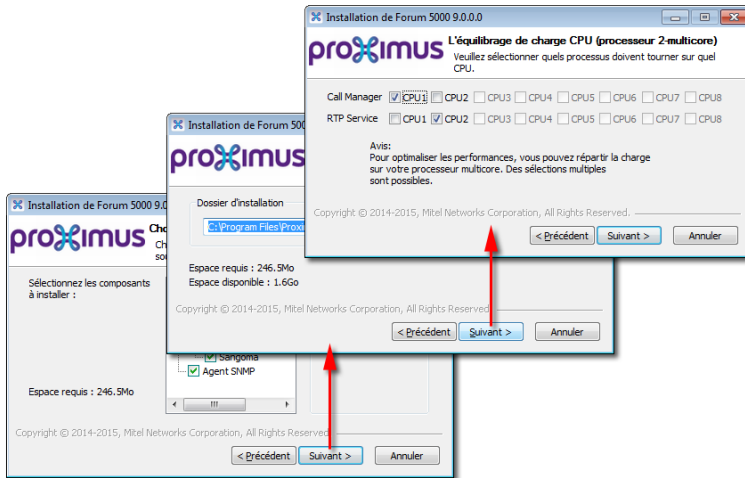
Installation de Forum 5000 9.0.0.0

proximus

L'équilibrage de charge CPU (processeur 2-multicore)

Veuillez sélectionner quels processus doivent tourner sur quel CPU.

Call Manager CPU1 CPU2 CPU3 CPU4 CPU5 CPU6 CPU7 CPU8

RTP Service CPU1 CPU2 CPU3 CPU4 CPU5 CPU6 CPU7 CPU8

Avis:
Pour optimaliser les performances, vous pouvez répartir la charge sur votre processeur multicore. Des sélections multiples sont possibles.

Copyright © 2014-2015, Mitel Networks Corporation, All Rights Reserved.

< Précédent Suivant > Annuler

Installation de Forum 5000

proximus

Dossier d'installation

C:\Program Files\Proxi

Espace requis : 246.5Mo
Espace disponible : 1.6Go

Copyright © 2014-2015, Mitel Networks Corporation, All Rights Reserved.

< Précédent Suivant > Annuler

Installation de Forum 5000 9.0.0.0

proximus

Cho
Ch
so

Sélectionnez les composants à installer :

Sangoma
Agent SNMP

Espace requis : 246.5Mo

Copyright © 2014-2015, Mitel Networks Corporation, All Rights Reserved.

< Précédent Suivant > Annuler